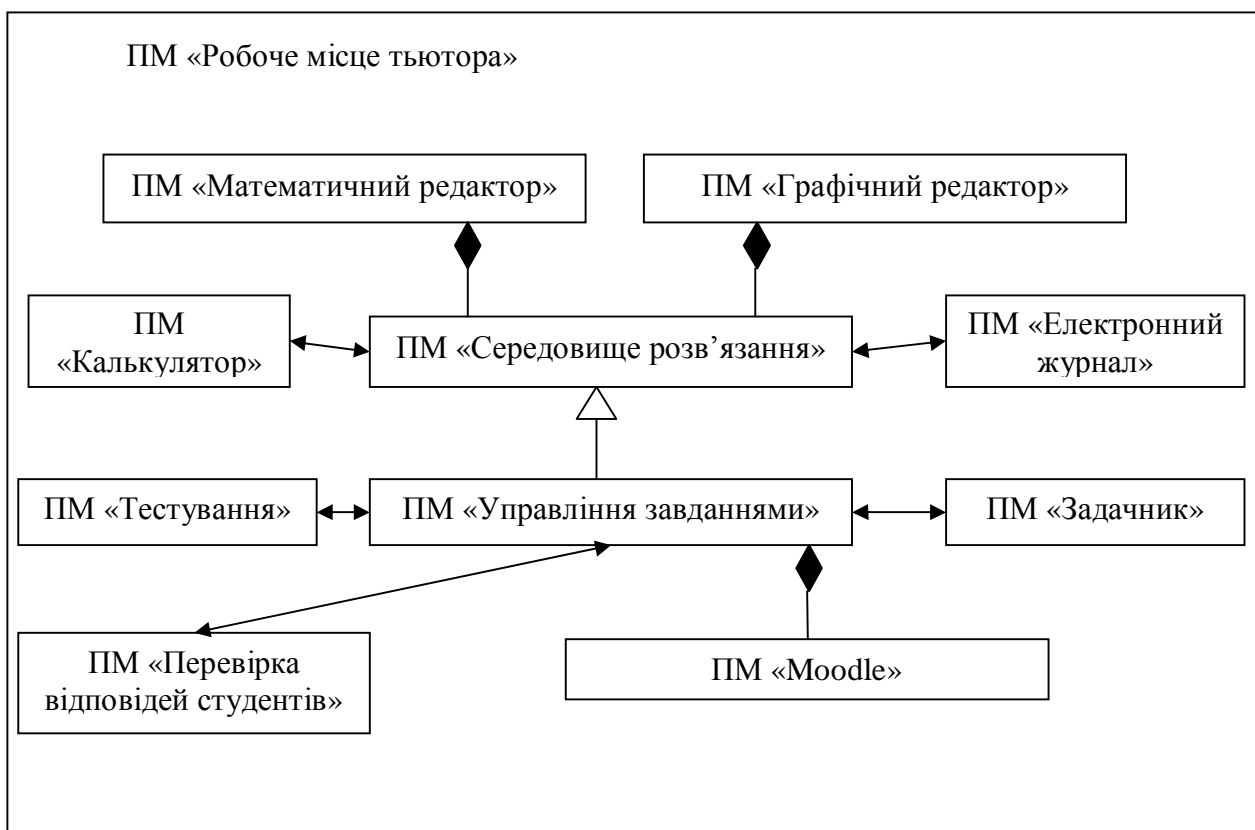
ПМ «Робоче місце тьютора»

ПМ «Математичний редактор»

ПМ «Графічний редактор»

ПМ «Калькулятор»

ПМ «Середовище розв’язання»

ПМ «Електронний журнал»

ПМ «Тестування»

ПМ «Управління завданнями»

ПМ «Задачник»

ПМ «Перевірка відповідей студентів»

ПМ «Moodle»